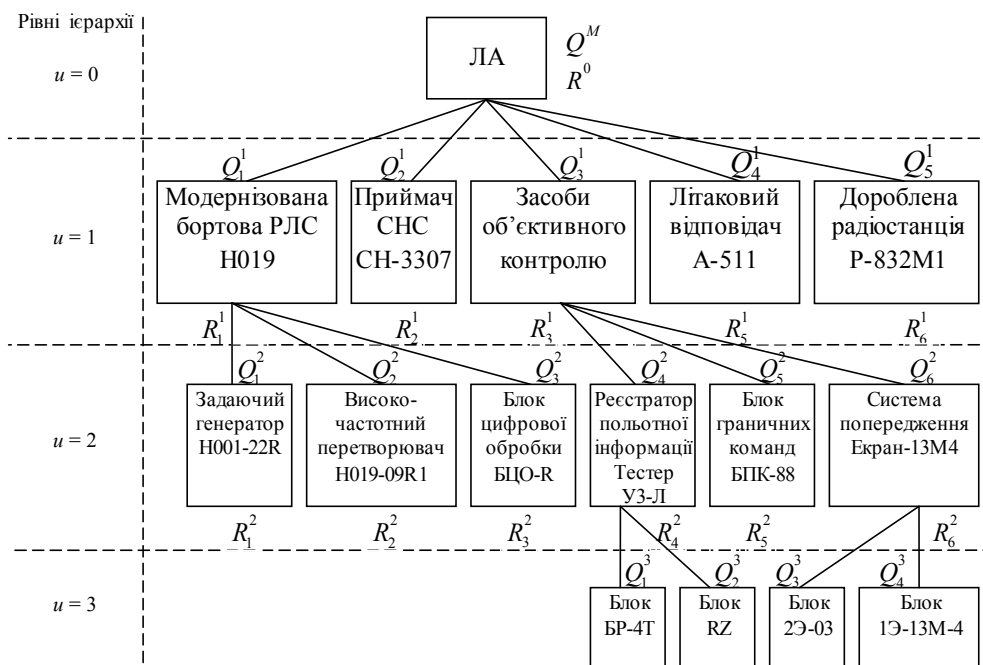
Рівні ієрархії

$u = 0$

ЛА

$Q^M$
$R^0$

$u = 1$

$Q_1^1$ $Q_2^1$ $Q_3^1$ $Q_4^1$ $Q_5^1$

Модернізована бортова РЛС Н019

Приймач СНС СН-3307

Засоби об'єктивного контролю

Літаковий відповідач А-511

Дороблена радіостанція Р-832М1

$R_1^1$ $R_2^1$ $R_3^1$ $R_5^1$ $R_6^1$

$u = 2$

$Q_1^2$ $Q_2^2$ $Q_3^2$ $Q_4^2$ $Q_5^2$ $Q_6^2$

Задаючий генератор Н001-22R

Високо-частотний перетворювач Н019-09R1

Блок цифрової обробки БЦО-R

Реєстратор польотної інформації Тестер УЗ-Л

Блок граничних команд БПК-88

Система попередження Екран-13М4

$R_1^2$ $R_2^2$ $R_3^2$ $R_4^2$ $R_5^2$ $R_6^2$

$u = 3$

$Q_1^3$ $Q_2^3$ $Q_3^3$ $Q_4^3$

Блок БР-4Т

Блок RZ

Блок 2Э-03

Блок 1Э-13М-4